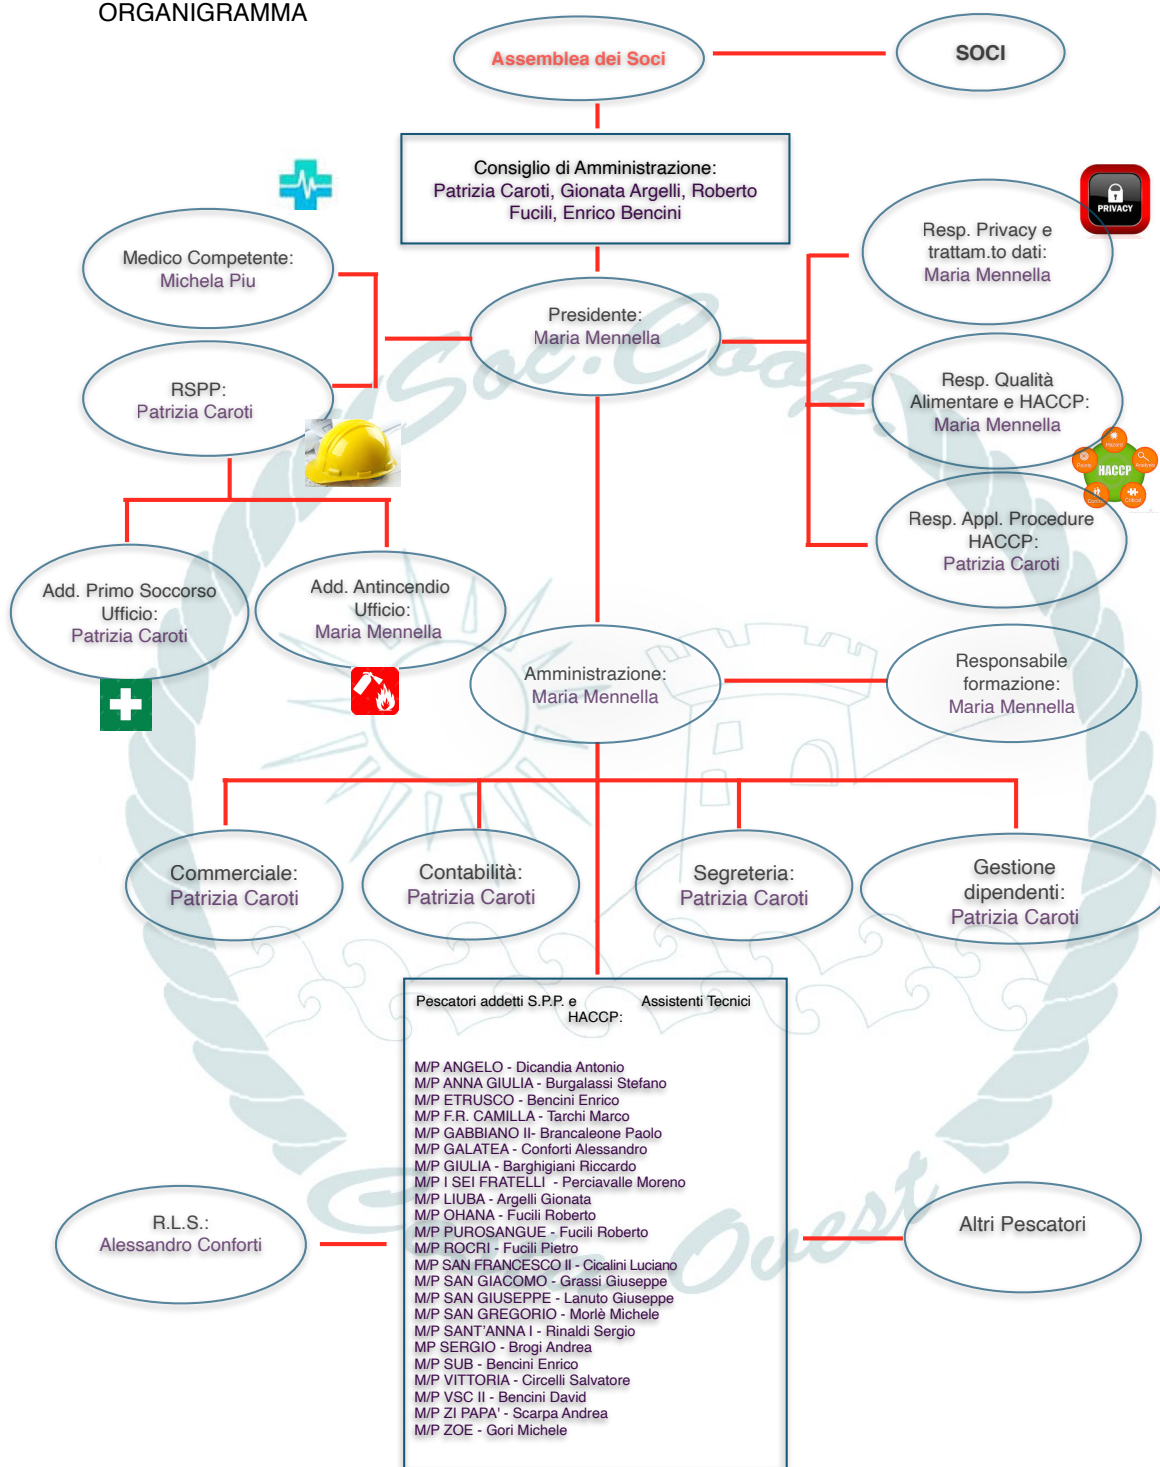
ORGANIGRAMMA

Assemblea dei Soci

SOCI

Consiglio di Amministrazione: Patrizia Caroti, Gionata Argelli, Roberto Fucili, Enrico Bencini

Medico Competente: Michela Piu

RSPP: Patrizia Caroti

Presidente: Maria Mennella

PRIVACY

Resp. Privacy e trattam.to dati: Maria Mennella

Resp. Qualità Alimentare e HACCP: Maria Mennella

HACCP

Resp. Appl. Procedure HACCP: Patrizia Caroti

Add. Primo Soccorso Ufficio: Patrizia Caroti

Add. Antincendio Ufficio: Maria Mennella

Amministrazione: Maria Mennella

Responsabile formazione: Maria Mennella

Commerciale: Patrizia Caroti

Contabilità: Patrizia Caroti

Segreteria: Patrizia Caroti

Gestione dipendenti: Patrizia Caroti

Pescatori addetti S.P.P. e HACCP: Assistenti Tecnici

M/P ANGELO - Dicandia Antonio
M/P ANNA GIULIA - Burgalassi Stefano
M/P ETRUSCO - Bencini Enrico
M/P F.R. CAMILLA - Tarchi Marco
M/P GABBIANO II- Brancaleone Paolo
M/P GALATEA - Conforti Alessandro
M/P GIULIA - Barghigiani Riccardo
M/P I SEI FRATELLI - Perciavalle Moreno
M/P LIUBA - Argelli Gionata
M/P OHANA - Fucili Roberto
M/P PUROSANGUE - Fucili Roberto
M/P ROCRI - Fucili Pietro
M/P SAN FRANCESCO II - Cicalini Luciano
M/P SAN GIACOMO - Grassi Giuseppe
M/P SAN GIUSEPPE - Lanuto Giuseppe
M/P SAN GREGORIO - Morlè Michele
M/P SANT'ANNA I - Rinaldi Sergio
MP SERGIO - Brogi Andrea
M/P SUB - Bencini Enrico
M/P VITTORIA - Circelli Salvatore
M/P VSC II - Bencini David
M/P ZI PAPA' - Scarpa Andrea
M/P ZOE - Gori Michele

R.L.S.: Alessandro Conforti

Altri Pescatori

Soc. Coop. Ovest